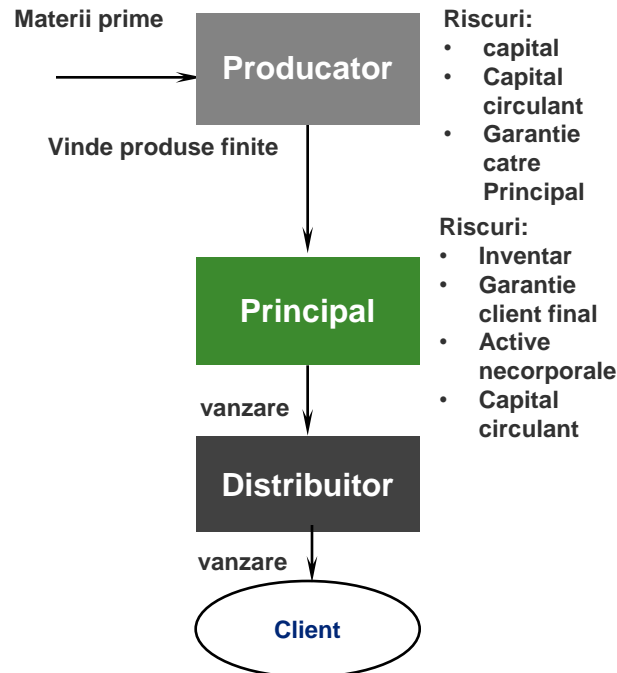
Materii prime

Producator

Riscuri:
- capital
- Capital circulant
- Garantie catre Principal

Vinde produse finite

Riscuri:
- Inventar
- Garantie client final
- Active necorporale
- Capital circulant

Principal

vanzare

Distribuitor

vanzare

Client